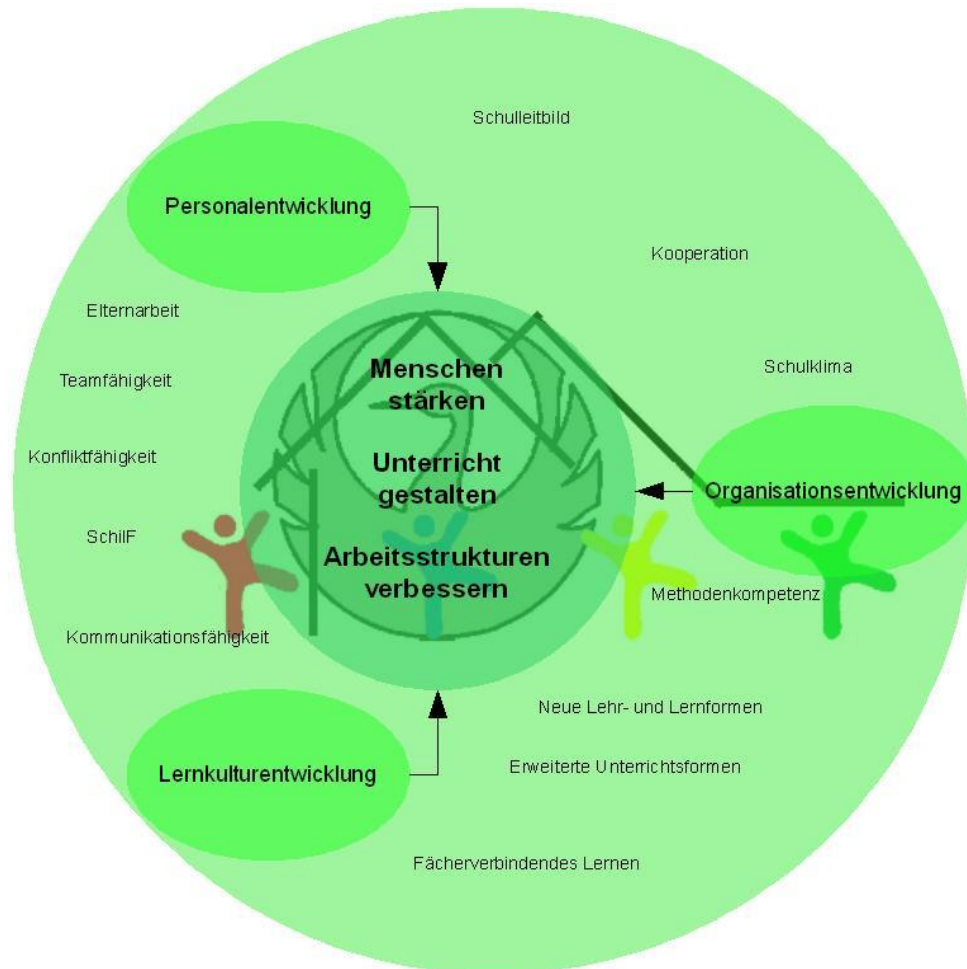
Schulleitbild

Personalentwicklung

Kooperation

Elternarbeit

Teamfähigkeit

Konfliktfähigkeit

SchilF

Kommunikationsfähigkeit

Menschen stärken

Unterricht gestalten

Arbeitsstrukturen verbessern

Schulklima

Organisationsentwicklung

Methodenkompetenz

Neue Lehr- und Lernformen

Lernkulturentwicklung

Erweiterte Unterrichtsformen

Fächerverbindendes Lernen